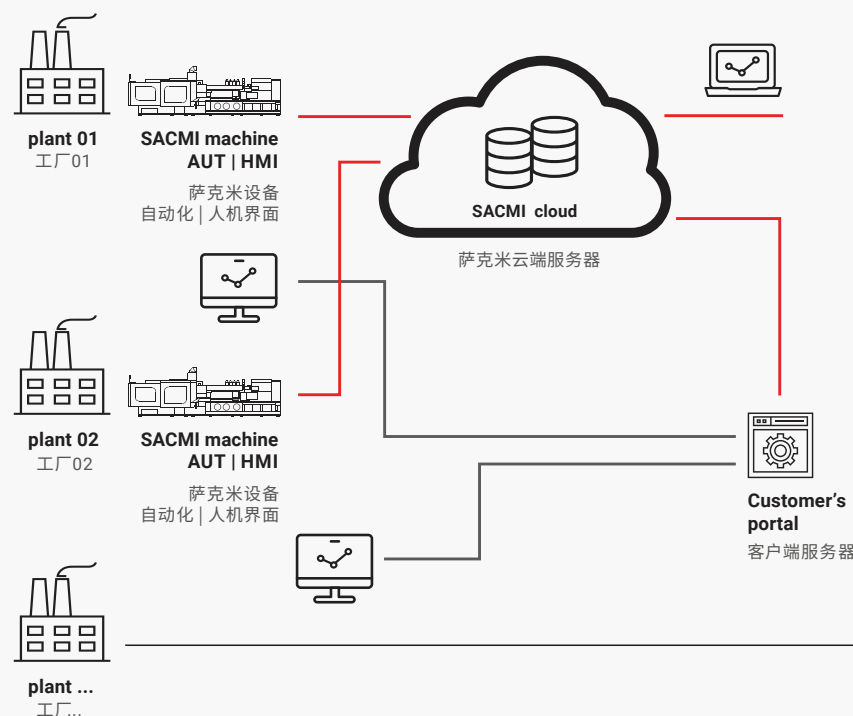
plant 01
工厂01

SACMI machine
AUT | HMI

萨克米设备
自动化 | 人机界面

SACMI cloud

萨克米云端服务器

plant 02
工厂02

SACMI machine
AUT | HMI

萨克米设备
自动化 | 人机界面

Customer's portal
客户端服务器

plant ...
工厂...